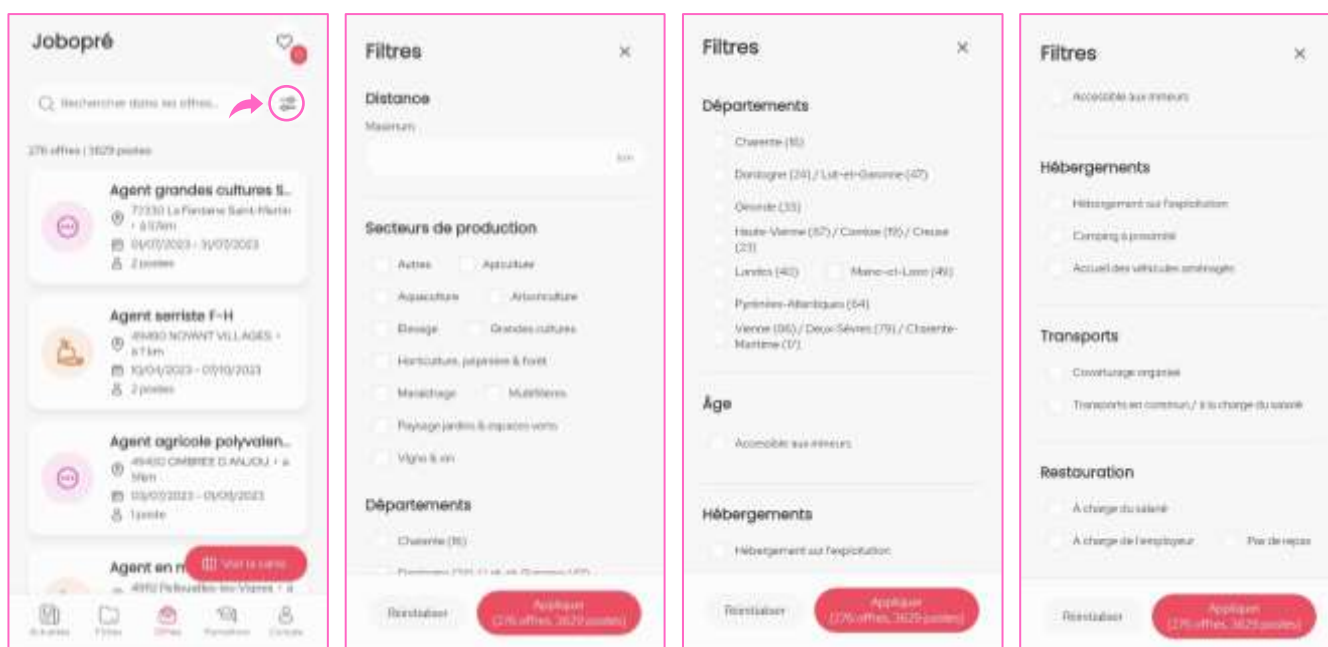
Jobopré

Rechercher dans les offres...

276 offres | 3629 postes

Agent grandes cultures S...
72330 La Fontaine Saint-Martin • à 57km
01/07/2023 - 31/07/2023
2 postes

Agent serriste F-H
49490 NOYANT VILLAGES • à 71 km
10/04/2023 - 07/10/2023
2 postes

Agent agricole polyvalen...
49420 OMBREE D ANJOU • à 58km
03/03/2023 - 01/09/2023
1 poste

Agent en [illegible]
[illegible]

Voir la carte

Actualités Fiches Offres Formations Compte

Filtres

Distance
Maximum
km

Secteurs de production
Autres
Apiculture
Aquaculture
Arboriculture
Elevage
Grandes cultures
Horticulture, pépinière & forêt
Maraîchage
Multifilières
Paysage jardins & espaces verts
Vigne & vin

Départements
Charente (16)
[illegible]

Réinitialiser
Appliquer (276 offres, 3629 postes)

Filtres

Départements
Charente (16)
Dordogne (24) / Lot-et-Garonne (47)
Gironde (33)
Haute-Vienne (87) / Corrèze (19) / Creuse (23)
Landes (40)
Maine-et-Loire (49)
Pyrénées-Atlantiques (64)
Vienne (86) / Deux-Sèvres (79) / Charente-Maritime (17)

Âge
Accessible aux mineurs

Hébergements
Hébergement sur l'exploitation

Réinitialiser
Appliquer (276 offres, 3629 postes)

Filtres

Accessible aux mineurs

Hébergements
Hébergement sur l'exploitation
Camping à proximité
Accueil des véhicules aménagés

Transports
Covoiturage organisé
Transports en commun / à la charge du salarié

Restauration
À charge du salarié
À charge de l'employeur
Pas de repas

Réinitialiser
Appliquer (276 offres, 3629 postes)